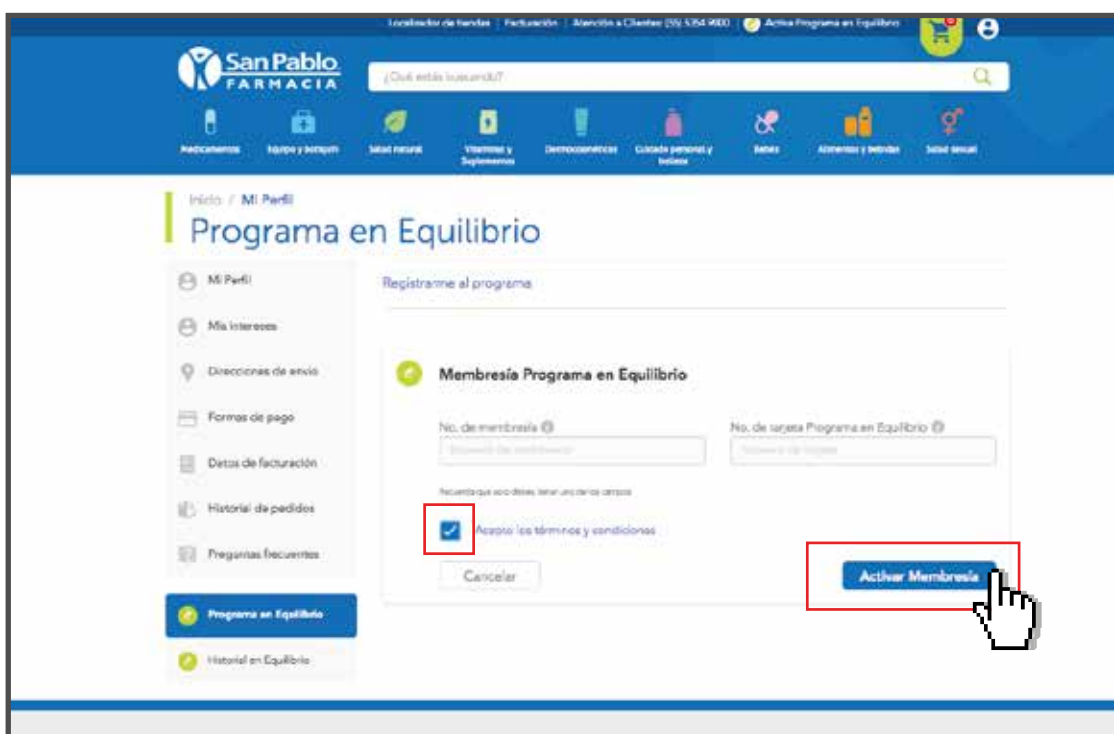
Localizador de tiendas | Facturación | Atención a Clientes (55) 5354 9000 | Activa Programa en Equilibrio

San Pablo FARMACIA

¿Qué estás buscando?

Medicamentos
Equipo y botiquín
Salud natural
Vitaminas y Suplementos
Dermocosméticos
Cuidado personal y belleza
Bebés
Alimentos y bebidas
Salud sexual

Inicio / Mi Perfil

Programa en Equilibrio

Mi Perfil
Mis intereses
Direcciones de envío
Formas de pago
Datos de facturación
Historial de pedidos
Preguntas frecuentes
Programa en Equilibrio
Historial en Equilibrio

Registrarme al programa

Membresía Programa en Equilibrio

No. de membresía
No. de tarjeta Programa en Equilibrio

Número de membresía
Número de tarjeta

Recuerda que solo debes llenar uno de los campos

Acepto los términos y condiciones

Cancelar

Activar Membresía